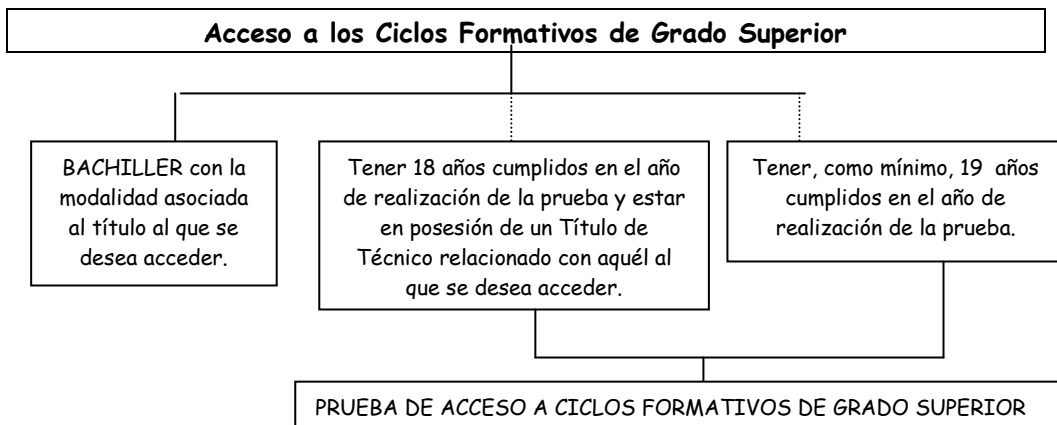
Acceso a los Ciclos Formativos de Grado Superior

BACHILLER con la modalidad asociada al título al que se desea acceder.

Tener 18 años cumplidos en el año de realización de la prueba y estar en posesión de un Título de Técnico relacionado con aquél al que se desea acceder.

Tener, como mínimo, 19 años cumplidos en el año de realización de la prueba.

PRUEBA DE ACCESO A CICLOS FORMATIVOS DE GRADO SUPERIOR